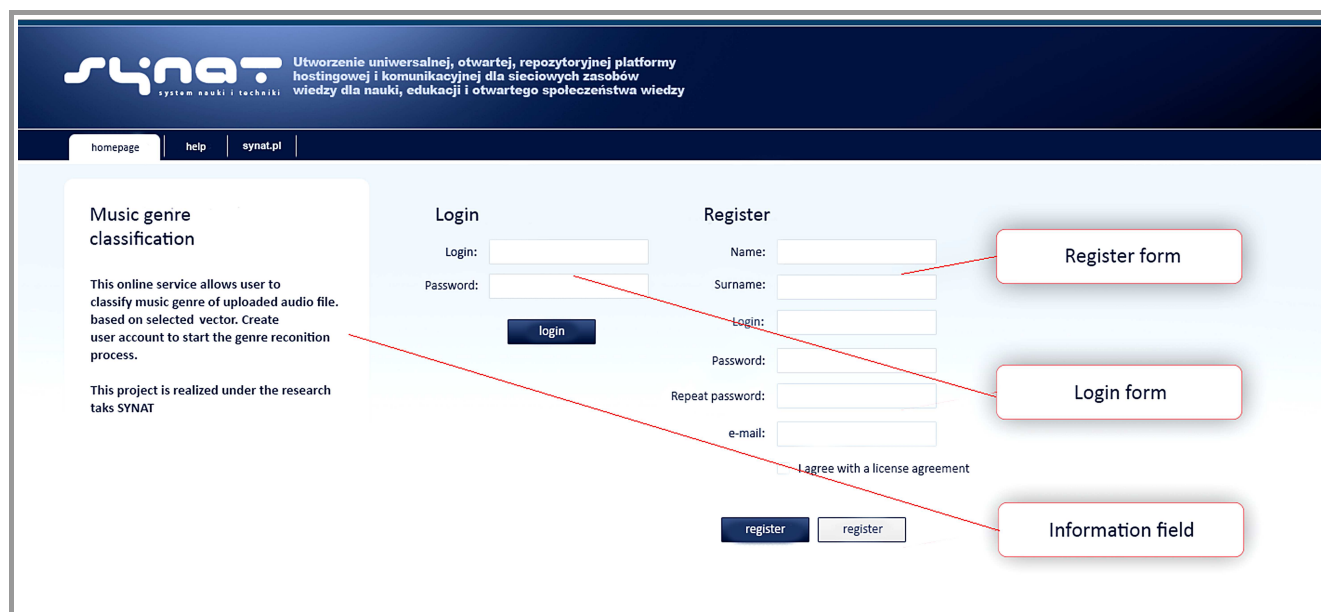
SYNAT
system nauki i techniki

Utworzenie uniwersalnej, otwartej, repozytoryjnej platformy hostingowej i komunikacyjnej dla sieciowych zasobów wiedzy dla nauki, edukacji i otwartego społeczeństwa wiedzy

homepage | help | synat.pl

Music genre classification

This online service allows user to classify music genre of uploaded audio file. based on selected vector. Create user account to start the genre reconition process.

This project is realized under the research taks SYNAT

Login

Login:

Password:

login

Register

Name:

Surname:

Login:

Password:

Repeat password:

e-mail:

I agree with a license agreement

register | register

Register form

Login form

Information field